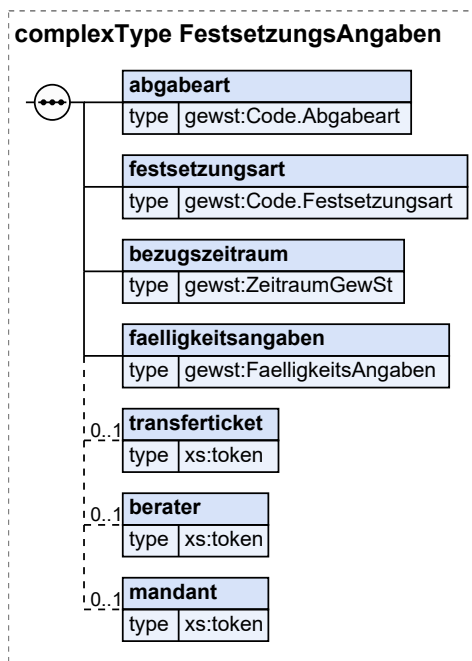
complexType FestsetzungsAngaben

abgabeart
type gewst:Code.Abgabeart

festsetzungsart
type gewst:Code.Festsetzungsart

bezugszeitraum
type gewst:ZeitraumGewSt

faelligkeitsangaben
type gewst:FaelligkeitsAngaben

0..1 transferticket
type xs:token

0..1 berater
type xs:token

0..1 mandant
type xs:token